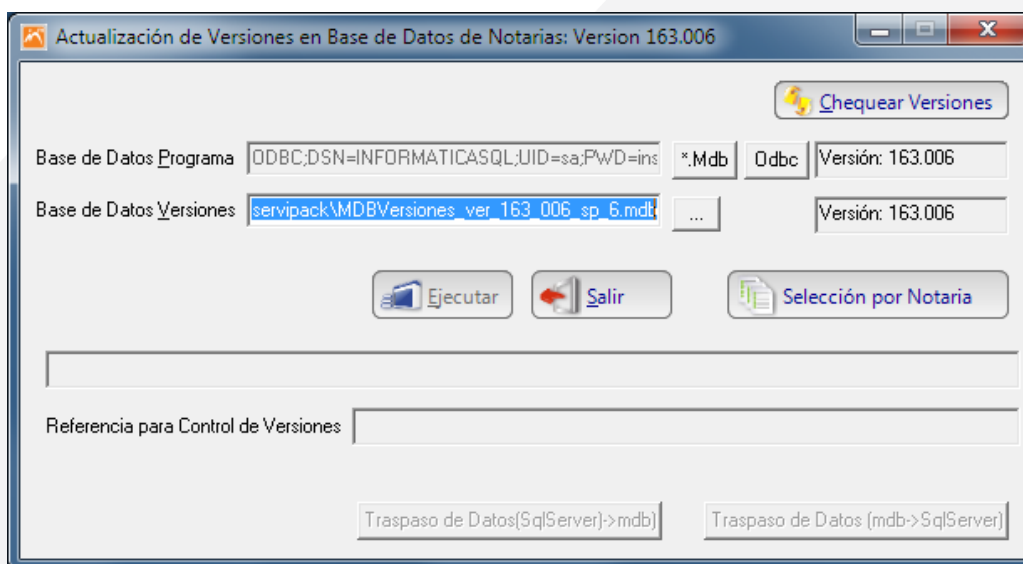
Actualización de Versiones en Base de Datos de Notarias: Version 163.006

Chequear Versiones

Base de Datos Programa
ODBC;DSN=INFORMATICASQL;UID=sa;PWD=ins
*.Mdb
Odbc
Versión: 163.006

Base de Datos Versiones
servipack\MDBVersiones_ver_163_006_sp_6.mdb
...
Versión: 163.006

Ejecutar
Salir
Selección por Notaria

Referencia para Control de Versiones

Traspaso de Datos(SqlServer)->mdb)
Traspaso de Datos (mdb->SqlServer)